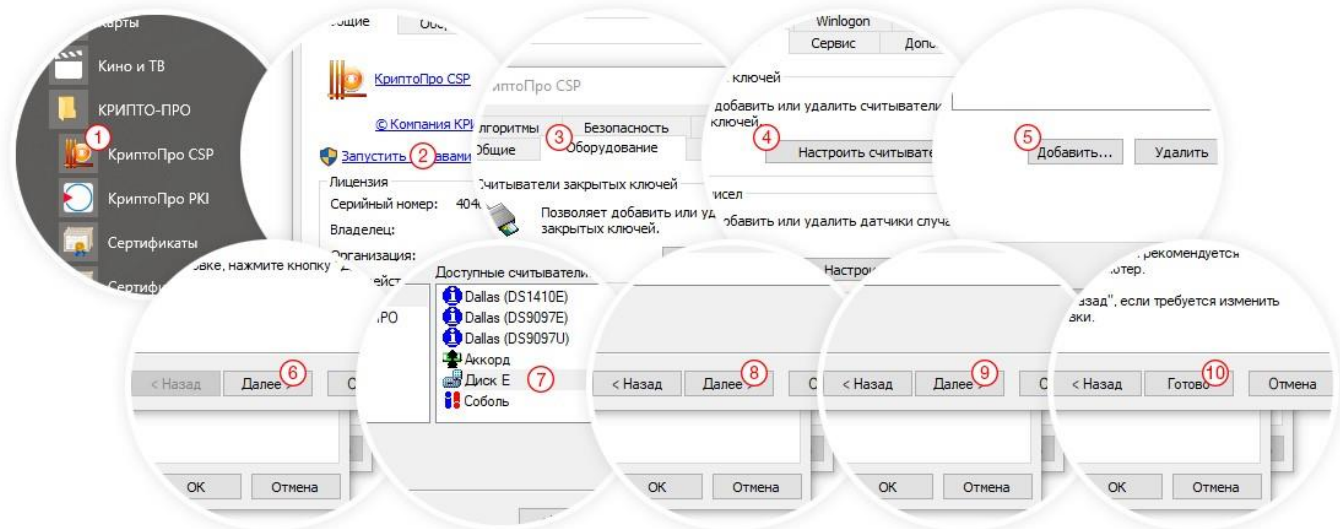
Карты
Кино и ТВ
КРИПТО-ПРО
1
КриптоПро CSP
КриптоПро PKI
Сертификаты
Сертиф

Общие
Обо
КриптоПро CSP
© Компания КРИ
Запустить 2 авами
Лицензия
Серийный номер: 404
Владелец:
Организация:

иптоПро CSP
лгоритмы
Безопасность
3
бщие
Оборудование
Считыватели закрытых ключей
Позволяет добавить или уд закрытых ключей.

Winlogon
Сервис
Допо
ключей
добавить или удалить считыватели ключей
4
Настроить считывате
исел
обавить или удалить датчики случа
Настро

5
Добавить...
Удалить

вке, нажмите кнопку
ейст
< Назад
Далее 6
С
OK
Отмена

Доступные считыватели
РО
Dallas (DS1410E)
Dallas (DS9097E)
Dallas (DS9097U)
Аккорд
Диск E
7
Соболь

< Назад
Далее 8
С
OK
Отмена

< Назад
Далее 9
С
OK
Отмена

рекомендуется
мпьютер.
азад", если требуется изменить
вки.
< Назад
Готово 10
Отмена
OK
Отмена